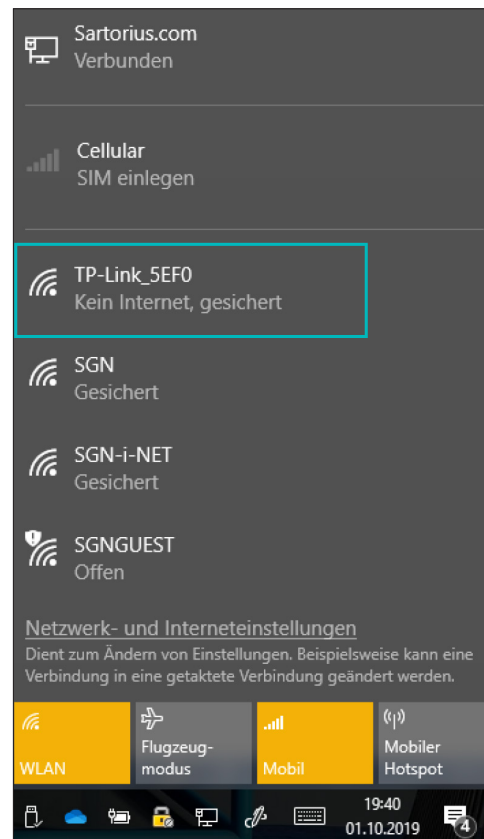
Sartorius.com
Verbunden

Cellular
SIM einlegen

TP-Link_5EF0
Kein Internet, gesichert

SGN
Gesichert

SGN-i-NET
Gesichert

SGNGUEST
Offen

Netzwerk- und Interneteinstellungen
Dient zum Ändern von Einstellungen. Beispielsweise kann eine Verbindung in eine getaktete Verbindung geändert werden.

WLAN

Flugzeugmodus

Mobil

Mobiler Hotspot

19:40
01.10.2019

4